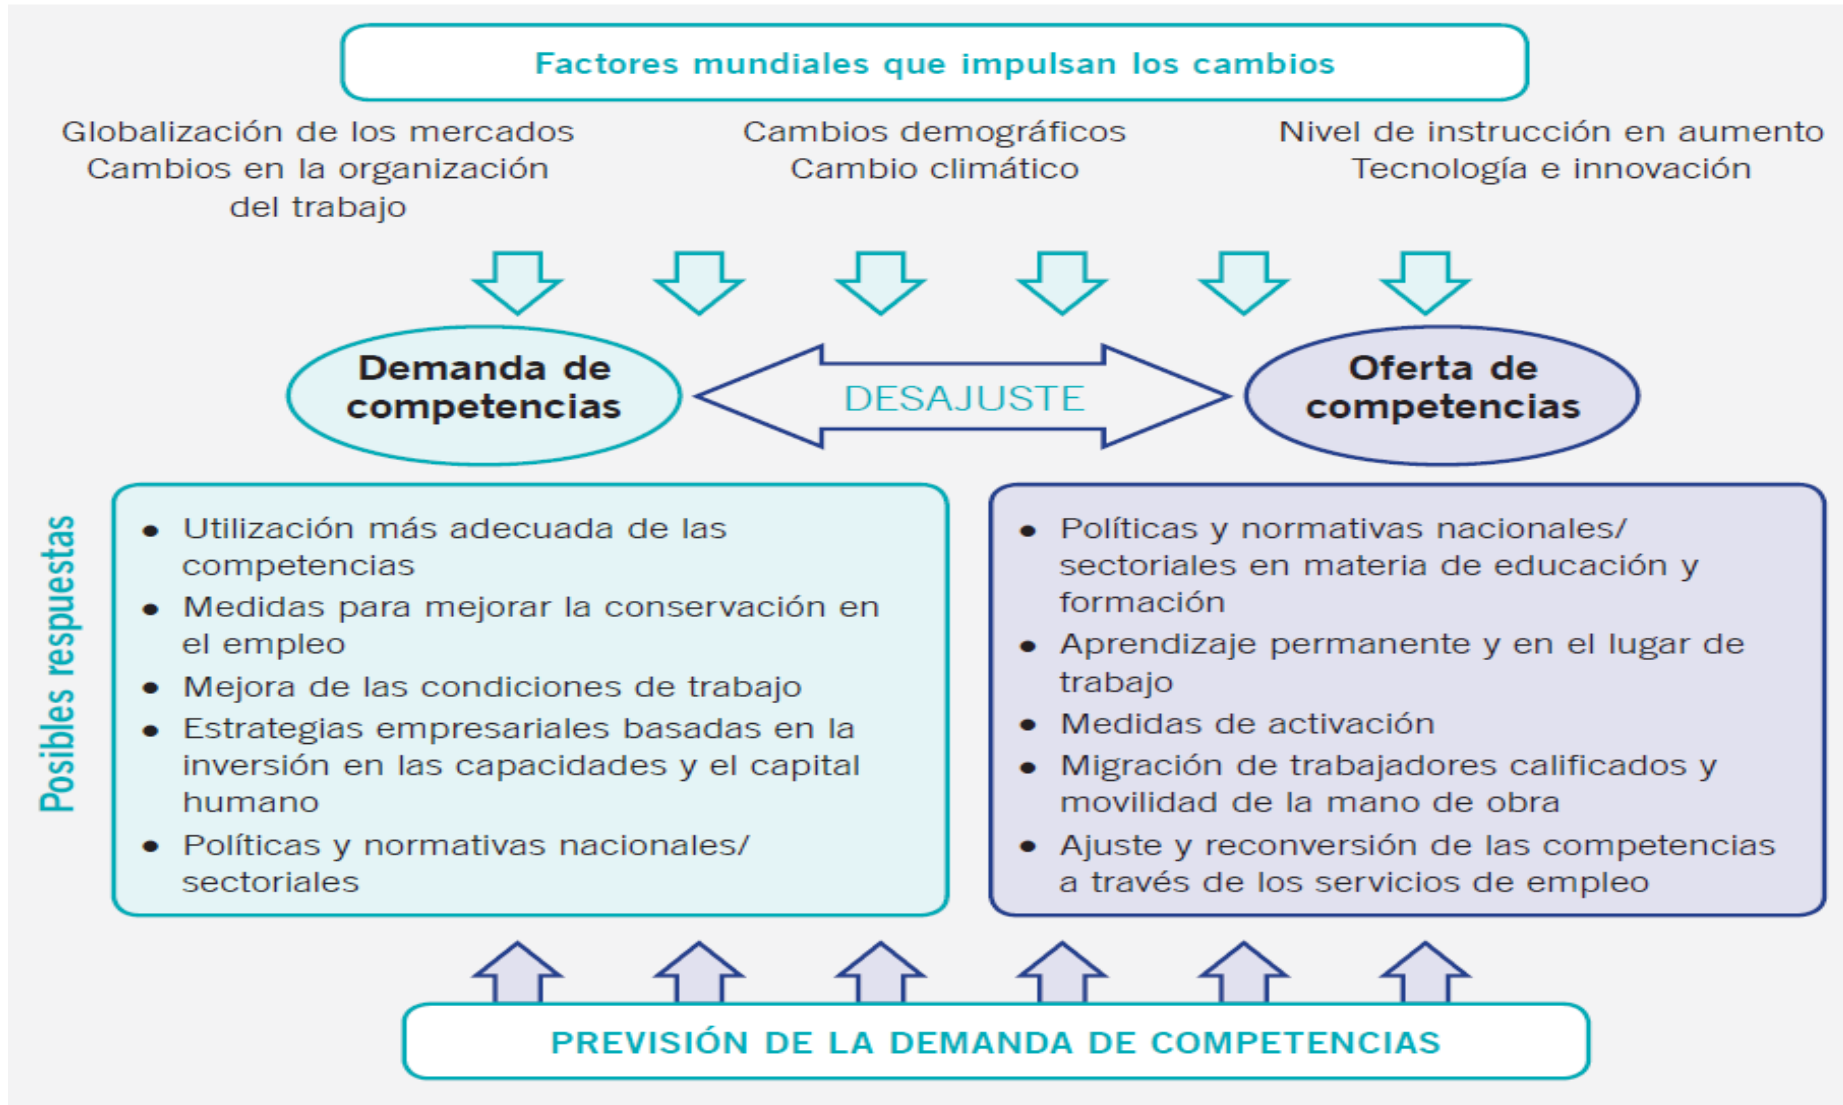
Factores mundiales que impulsan los cambios

Globalización de los mercados
Cambios en la organización del trabajo

Cambios demográficos
Cambio climático

Nivel de instrucción en aumento
Tecnología e innovación

Demanda de competencias

DESAJUSTE

Oferta de competencias

Posibles respuestas

- Utilización más adecuada de las competencias
- Medidas para mejorar la conservación en el empleo
- Mejora de las condiciones de trabajo
- Estrategias empresariales basadas en la inversión en las capacidades y el capital humano
- Políticas y normativas nacionales/ sectoriales

- Políticas y normativas nacionales/ sectoriales en materia de educación y formación
- Aprendizaje permanente y en el lugar de trabajo
- Medidas de activación
- Migración de trabajadores calificados y movilidad de la mano de obra
- Ajuste y reconversión de las competencias a través de los servicios de empleo

PREVISIÓN DE LA DEMANDA DE COMPETENCIAS